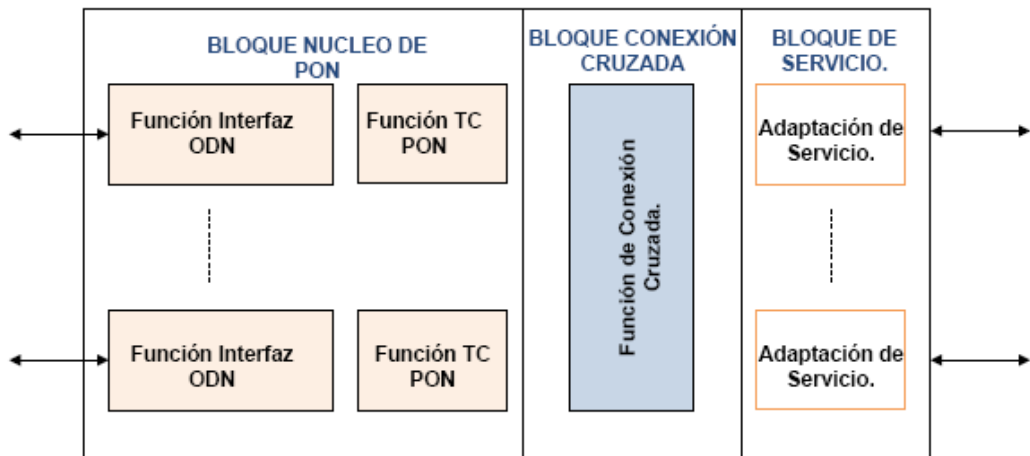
BLOQUE NUCLEO DE PON

Función Interfaz ODN

Función TC PON

Función Interfaz ODN

Función TC PON

BLOQUE CONEXIÓN CRUZADA

Función de Conexión Cruzada.

BLOQUE DE SERVICIO.

Adaptación de Servicio.

Adaptación de Servicio.